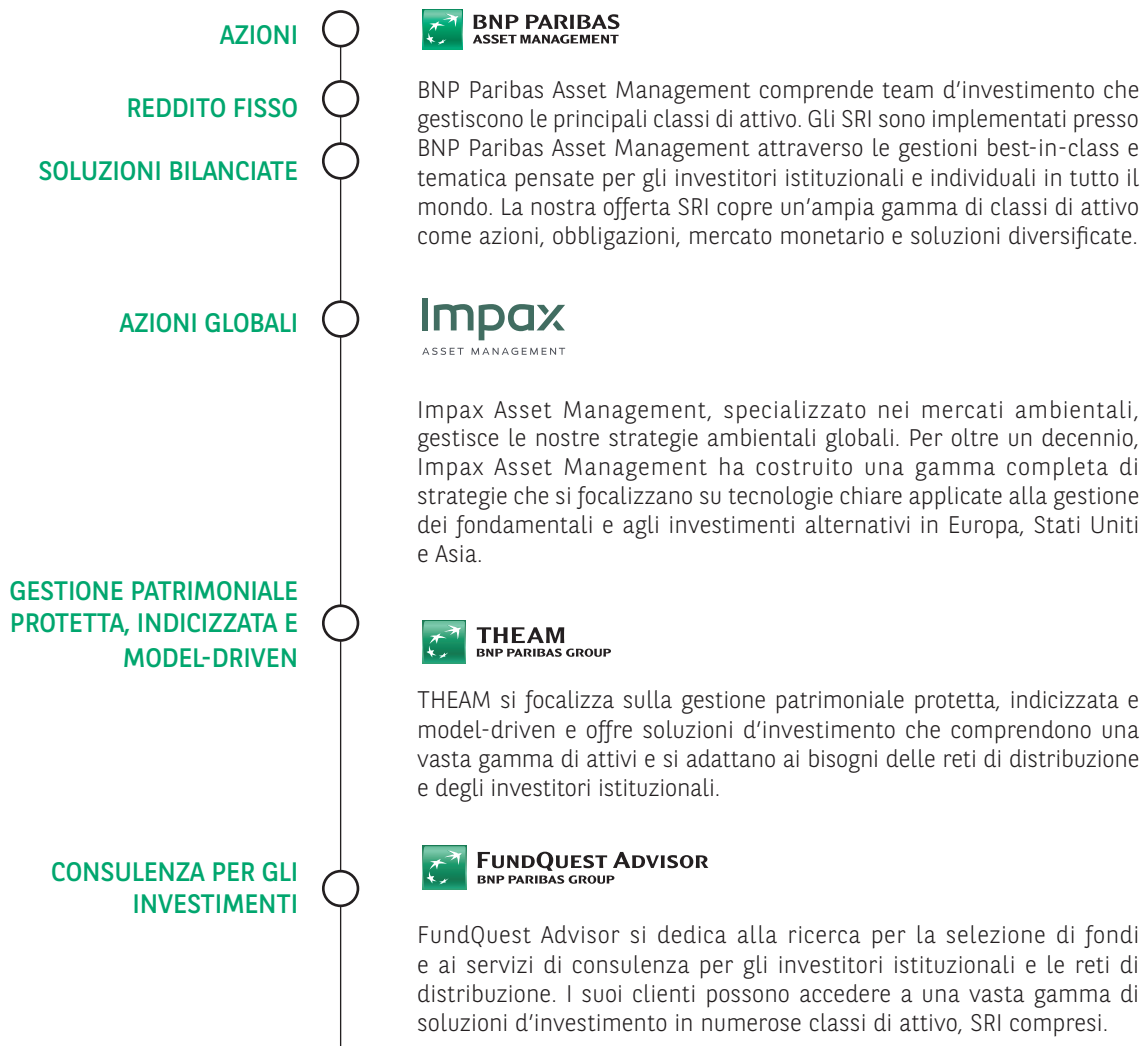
AZIONI

REDDITO FISSO

SOLUZIONI BILANCIATE

BNP PARIBAS
ASSET MANAGEMENT

BNP Paribas Asset Management comprende team d'investimento che gestiscono le principali classi di attivo. Gli SRI sono implementati presso BNP Paribas Asset Management attraverso le gestioni best-in-class e tematica pensate per gli investitori istituzionali e individuali in tutto il mondo. La nostra offerta SRI copre un'ampia gamma di classi di attivo come azioni, obbligazioni, mercato monetario e soluzioni diversificate.

AZIONI GLOBALI

Impax
ASSET MANAGEMENT

Impax Asset Management, specializzato nei mercati ambientali, gestisce le nostre strategie ambientali globali. Per oltre un decennio, Impax Asset Management ha costruito una gamma completa di strategie che si focalizzano su tecnologie chiare applicate alla gestione dei fondamentali e agli investimenti alternativi in Europa, Stati Uniti e Asia.

GESTIONE PATRIMONIALE PROTETTA, INDICIZZATA E MODEL-DRIVEN

THEAM
BNP PARIBAS GROUP

THEAM si focalizza sulla gestione patrimoniale protetta, indicizzata e model-driven e offre soluzioni d'investimento che comprendono una vasta gamma di attivi e si adattano ai bisogni delle reti di distribuzione e degli investitori istituzionali.

CONSULENZA PER GLI INVESTIMENTI

FUNDQUEST ADVISOR
BNP PARIBAS GROUP

FundQuest Advisor si dedica alla ricerca per la selezione di fondi e ai servizi di consulenza per gli investitori istituzionali e le reti di distribuzione. I suoi clienti possono accedere a una vasta gamma di soluzioni d'investimento in numerose classi di attivo, SRI compresi.